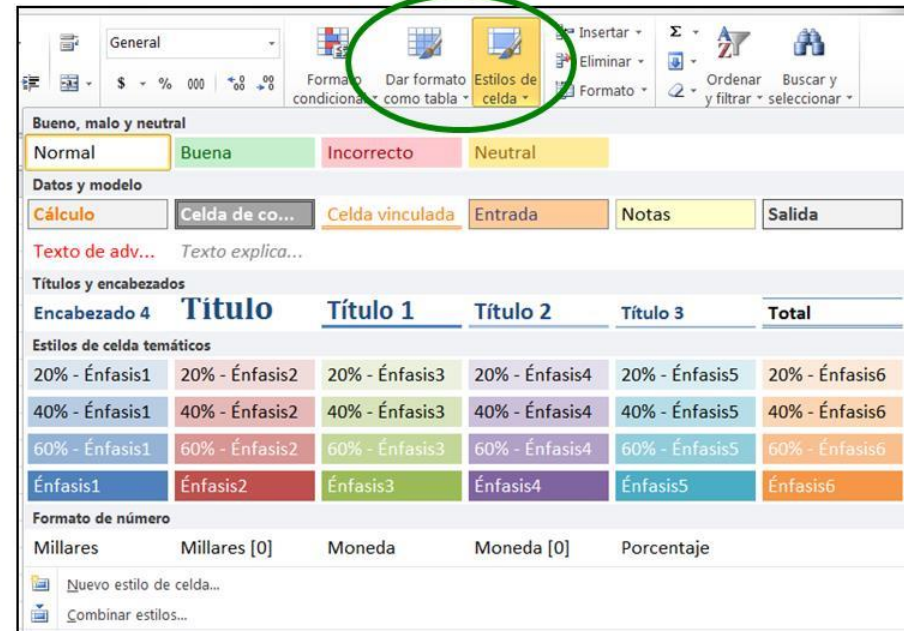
General

$ - % 000 $^{+0}_{.00}$ $^{.00}_{+0}$

Formato condicional

Dar formato como tabla

Estilos de celda

Insertar

Eliminar

Formato

Σ

Ordenar y filtrar

Buscar y seleccionar

Bueno, malo y neutral

| Normal | Buena | Incorrecto | Neutral | | |
|---|---|---|---|---|---|

Datos y modelo

| Cálculo | Celda de co... | Celda vinculada | Entrada | Notas | Salida |
|---|---|---|---|---|---|
| Texto de adv... | Texto explica... | | | | |

Títulos y encabezados

| Encabezado 4 | Título | Título 1 | Título 2 | Título 3 | Total |
|---|---|---|---|---|---|

Estilos de celda temáticos

| 20% - Énfasis1 | 20% - Énfasis2 | 20% - Énfasis3 | 20% - Énfasis4 | 20% - Énfasis5 | 20% - Énfasis6 |
|---|---|---|---|---|---|
| 40% - Énfasis1 | 40% - Énfasis2 | 40% - Énfasis3 | 40% - Énfasis4 | 40% - Énfasis5 | 40% - Énfasis6 |
| 60% - Énfasis1 | 60% - Énfasis2 | 60% - Énfasis3 | 60% - Énfasis4 | 60% - Énfasis5 | 60% - Énfasis6 |
| Énfasis1 | Énfasis2 | Énfasis3 | Énfasis4 | Énfasis5 | Énfasis6 |

Formato de número

| Millares | Millares [0] | Moneda | Moneda [0] | Porcentaje |
|---|---|---|---|---|

Nuevo estilo de celda...

Combinar estilos...